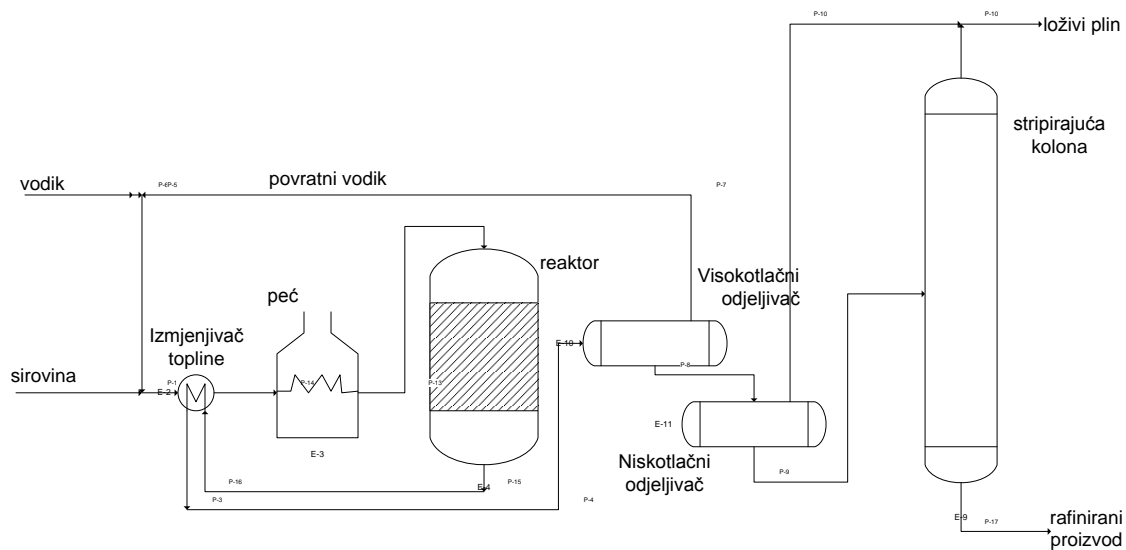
P-10
P-10
loživi plin

stripirajuća kolona

vodik
P-4P-5
povratni vodik
P-7

reaktor

Visokotlačni odjeljivač

peć

Izmjenjivač topline

sirovina
P-1
E-2
P-14
P-13
E-10
P-8
E-11
E-3

Niskotlačni odjeljivač
P-9

P-16
E-4
P-15
P-3
P-4
E-9
P-17
rafinirani proizvod